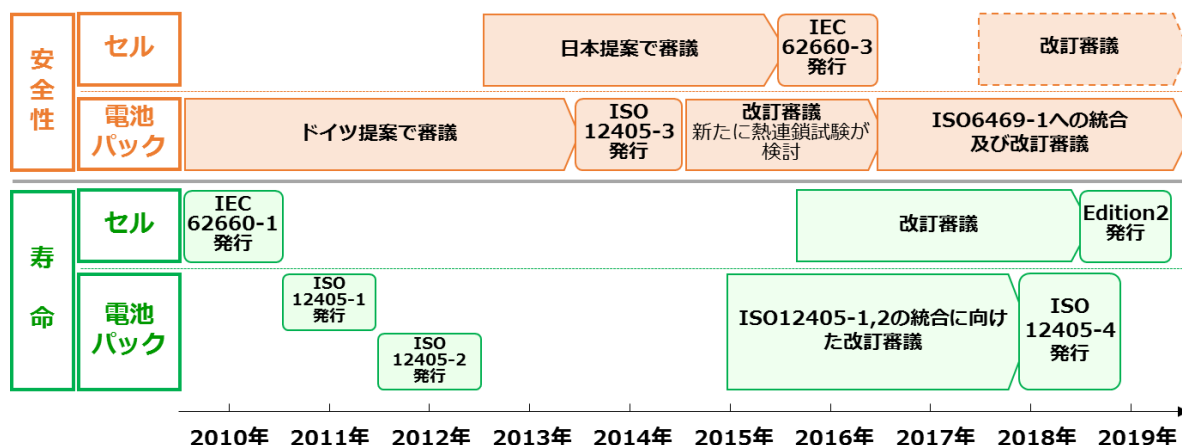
安全性

セル

日本提案で審議

IEC 62660-3 発行

改訂審議

電池パック

ドイツ提案で審議

ISO 12405-3 発行

改訂審議 新たに熱連鎖試験が検討

ISO6469-1への統合及び改訂審議

寿命

セル

IEC 62660-1 発行

改訂審議

Edition2 発行

電池パック

ISO 12405-1 発行

ISO 12405-2 発行

ISO12405-1,2の統合に向けた改訂審議

ISO 12405-4 発行

2010年 2011年 2012年 2013年 2014年 2015年 2016年 2017年 2018年 2019年